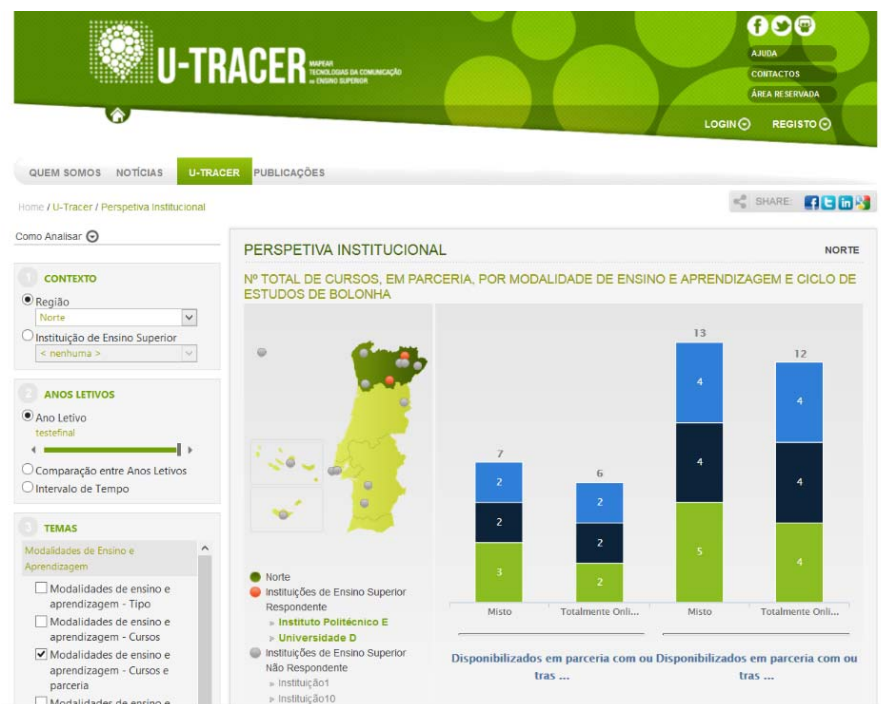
U-TRACER MAPEAR TECNOLOGIAS DA COMUNICAÇÃO no ENSINO SUPERIOR

AJUDA
CONTACTOS
ÁREA RESERVADA

LOGIN REGISTO

QUEM SOMOS NOTÍCIAS U-TRACER PUBLICAÇÕES

Home / U-Tracer / Perspetiva Institucional

SHARE:

Como Analisar

1 CONTEXTO
Região
Norte
Instituição de Ensino Superior
< nenhuma >

2 ANOS LETIVOS
Ano Letivo
testefinal
Comparação entre Anos Letivos
Intervalo de Tempo

3 TEMAS
Modalidades de Ensino e Aprendizagem
Modalidades de ensino e aprendizagem - Tipo
Modalidades de ensino e aprendizagem - Cursos
Modalidades de ensino e aprendizagem - Cursos e parceria
Modalidades de ensino e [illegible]

PERSPETIVA INSTITUCIONAL NORTE

Nº TOTAL DE CURSOS, EM PARCERIA, POR MODALIDADE DE ENSINO E APRENDIZAGEM E CICLO DE ESTUDOS DE BOLONHA

Norte
Instituições de Ensino Superior Respondente
» Instituto Politécnico E
» Universidade D
Instituições de Ensino Superior Não Respondente
» Instituição1
» Instituição10

7
2
2
3
6
2
2
2
13
4
4
5
12
4
4
4

Misto Totalmente Onli... Misto Totalmente Onli...

Disponibilizados em parceria com outras ... Disponibilizados em parceria com outras ...